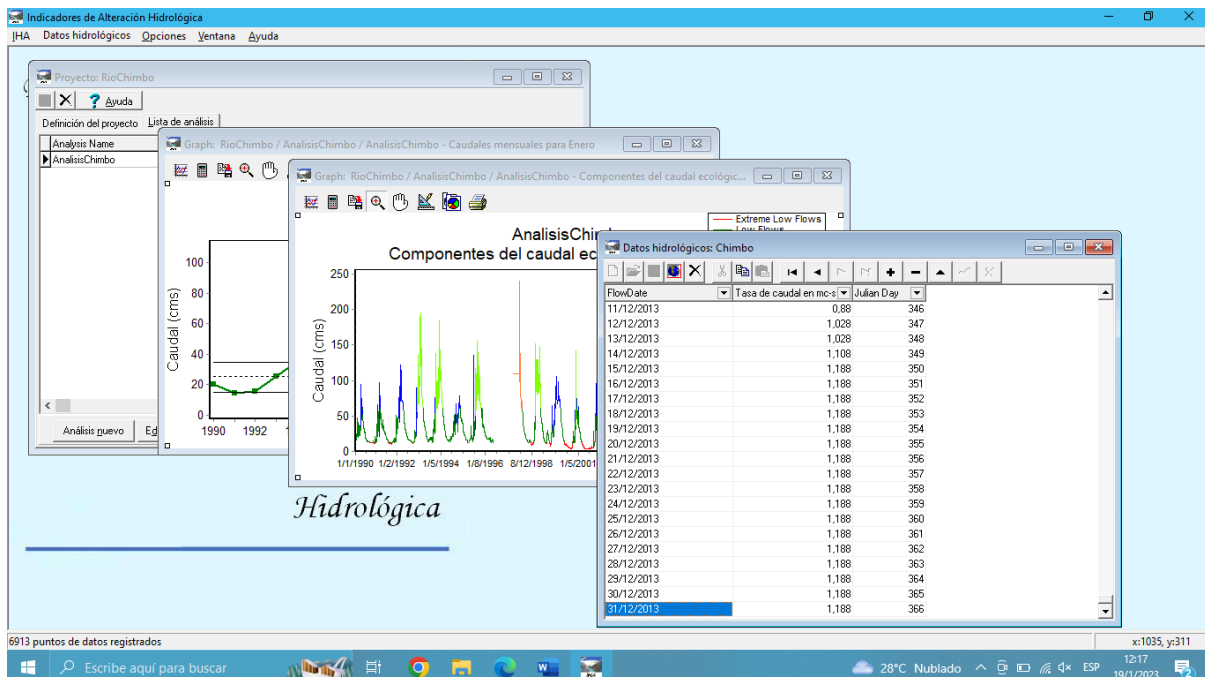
Indicadores de Alteración Hidrológica

IHA Datos hidrológicos Opciones Ventana Ayuda

Proyecto: RioChimbo

Ayuda

Definición del proyecto Lista de análisis

Analysis Name

AnalisisChimbo

Análisis nuevo Ed

Graph: RioChimbo / AnalisisChimbo / AnalisisChimbo - Caudales mensuales para Enero

Caudal (cms)

100
80
60
40
20
0

1990 1992

Graph: RioChimbo / AnalisisChimbo / AnalisisChimbo - Componentes del caudal ecológic...

AnalisisChi

Componentes del caudal ec

Extreme Low Flows

Low Flows

Caudal (cms)

250
200
150
100
50
0

1/1/1990 1/2/1992 1/3/1994 1/8/1996 8/12/1998 1/5/2001

Hidrológica

Datos hidrológicos: Chimbo

| FlowDate | Tasa de caudal en mc-s | Julian Day |
|---|---|---|
| 11/12/2013 | 0,88 | 346 |
| 12/12/2013 | 1,028 | 347 |
| 13/12/2013 | 1,028 | 348 |
| 14/12/2013 | 1,108 | 349 |
| 15/12/2013 | 1,188 | 350 |
| 16/12/2013 | 1,188 | 351 |
| 17/12/2013 | 1,188 | 352 |
| 18/12/2013 | 1,188 | 353 |
| 19/12/2013 | 1,188 | 354 |
| 20/12/2013 | 1,188 | 355 |
| 21/12/2013 | 1,188 | 356 |
| 22/12/2013 | 1,188 | 357 |
| 23/12/2013 | 1,188 | 358 |
| 24/12/2013 | 1,188 | 359 |
| 25/12/2013 | 1,188 | 360 |
| 26/12/2013 | 1,188 | 361 |
| 27/12/2013 | 1,188 | 362 |
| 28/12/2013 | 1,188 | 363 |
| 29/12/2013 | 1,188 | 364 |
| 30/12/2013 | 1,188 | 365 |
| 31/12/2013 | 1,188 | 366 |

6913 puntos de datos registrados

x:1035, y:311

Escribe aquí para buscar

28°C Nublado ESP 12:17 19/1/2023